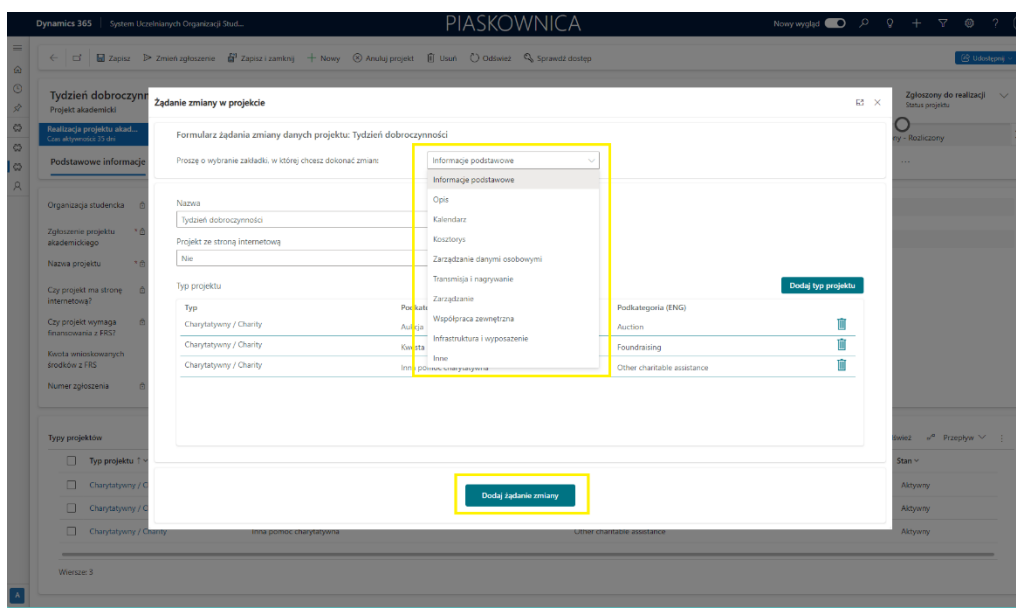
Dynamics 365 | System Uczelnianych Organizacji Stud...

PIASKOWNICA

Nowy wygląd

Zapisz | Zmień zgłoszenie | Zapisz i zamknij | + Nowy | Anuluj projekt | Usuń | Odśwież | Sprawdź dostęp

Udostępnij

Tydzień dobroczynn
Projekt akademicki

Zgłoszony do realizacji
Status projektu

Realizacja projektu akad...
Czas aktywności: 25 dni

ny - Rozliczony

Podstawowe informacje

Organizacja studencka

Zgłoszenie projektu akademickiego

Nazwa projektu

Czy projekt ma stronę internetową?

Czy projekt wymaga finansowania z FRS?

Kwota wnioskowanych środków z FRS

Numer zgłoszenia

Typy projektów

Typ projektu

Charytatywny / C

Charytatywny / C

Charytatywny / Charity | Inna pomoc charytatywna | Other charitable assistance

Stan

Aktywny

Aktywny

Aktywny

Odśwież | Przepływ

Wiersze: 3

Żądanie zmiany w projekcie

Formularz żądania zmiany danych projektu: Tydzień dobroczynności

Proszę o wybranie zakładki, w której chcesz dokonać zmian:

Informacje podstawowe

Informacje podstawowe
Opis
Kalendarz
Kosztorys
Zarządzanie danymi osobowymi
Transmisja i nagrywanie
Zarządzanie
Współpraca zewnętrzna
Infrastruktura i wyposażenie
Inne

Nazwa

Tydzień dobroczynności

Projekt ze stroną internetową

Nie

Typ projektu

Dodaj typ projektu

| Typ | Podkat | Podkategoria (ENG) |
|---|---|---|
| Charytatywny / Charity | Aukcja | Auction |
| Charytatywny / Charity | Kwesta | Foundraising |
| Charytatywny / Charity | Inna pomoc charytatywna | Other charitable assistance |

Dodaj żądanie zmiany